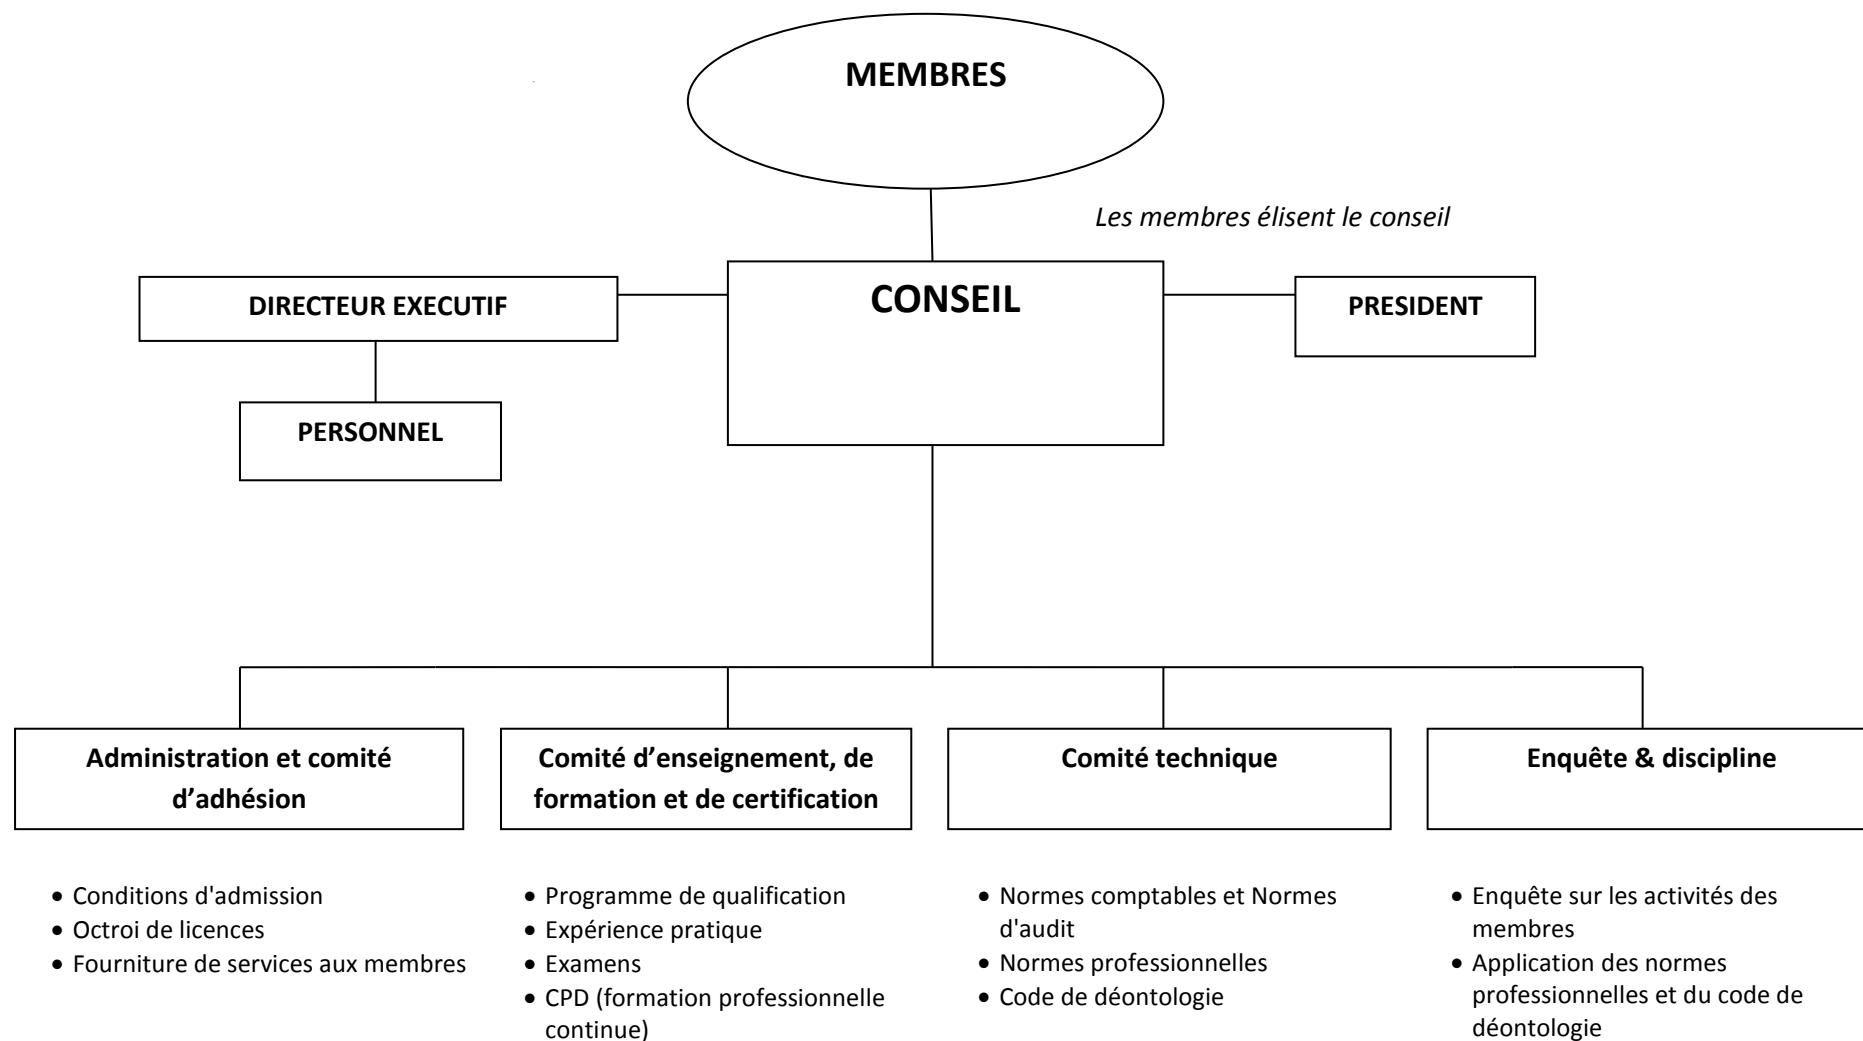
MEMBRES

Les membres élisent le conseil

DIRECTEUR EXECUTIF

CONSEIL

PRESIDENT

PERSONNEL

Administration et comité d'adhésion

- Conditions d'admission
- Octroi de licences
- Fourniture de services aux membres

Comité d'enseignement, de formation et de certification

- Programme de qualification
- Expérience pratique
- Examens
- CPD (formation professionnelle continue)

Comité technique

- Normes comptables et Normes d'audit
- Normes professionnelles
- Code de déontologie

Enquête & discipline

- Enquête sur les activités des membres
- Application des normes professionnelles et du code de déontologie